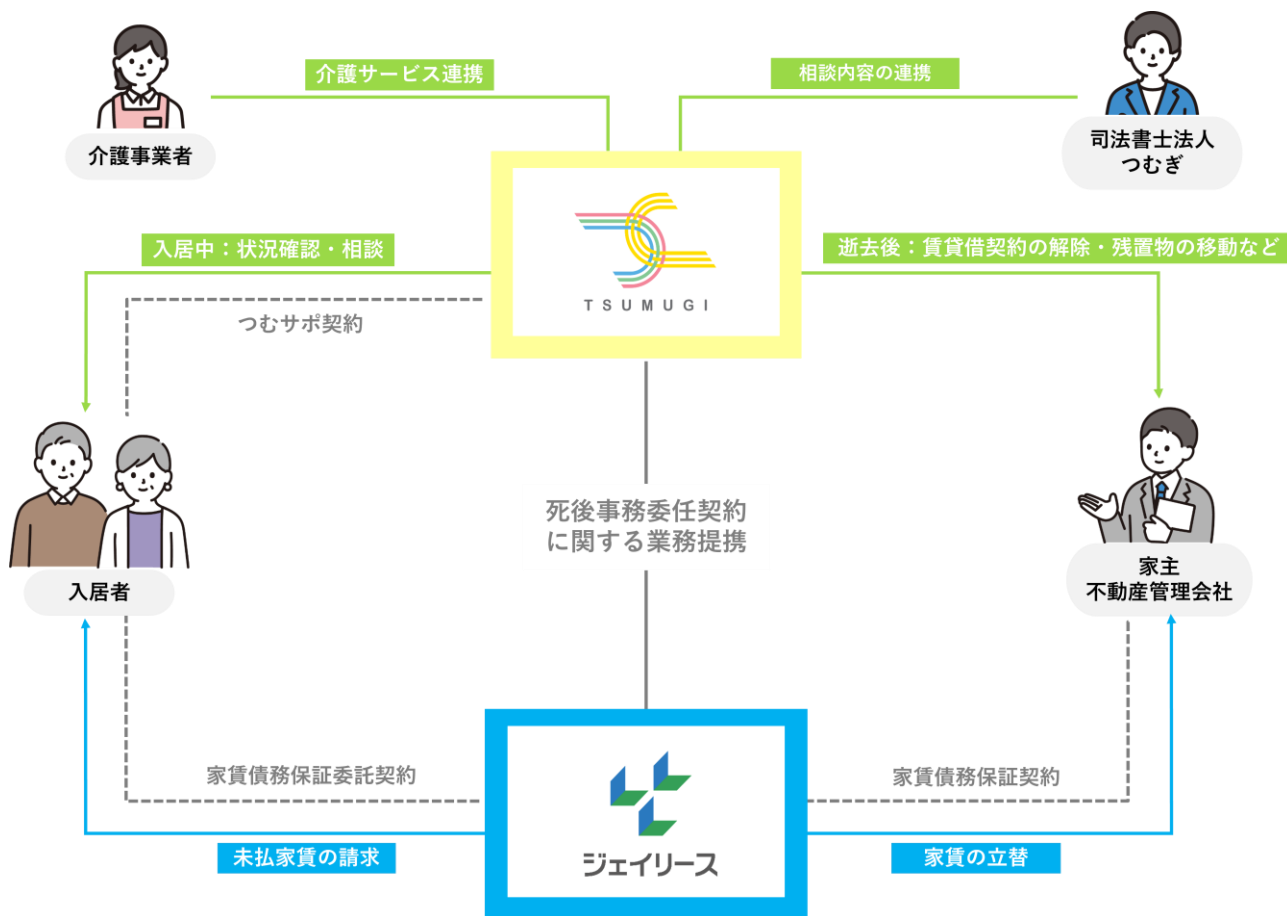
介護サービス連携

相談内容の連携

介護事業者

司法書士法人
つむぎ

TSUMUGI

入居中：状況確認・相談

逝去後：賃貸借契約の解除・残置物の移動など

つむサポ契約

死後事務委任契約
に関する業務提携

入居者

家主
不動産管理会社

家賃債務保証委託契約

家賃債務保証契約

ジェイリース

未払家賃の請求

家賃の立替